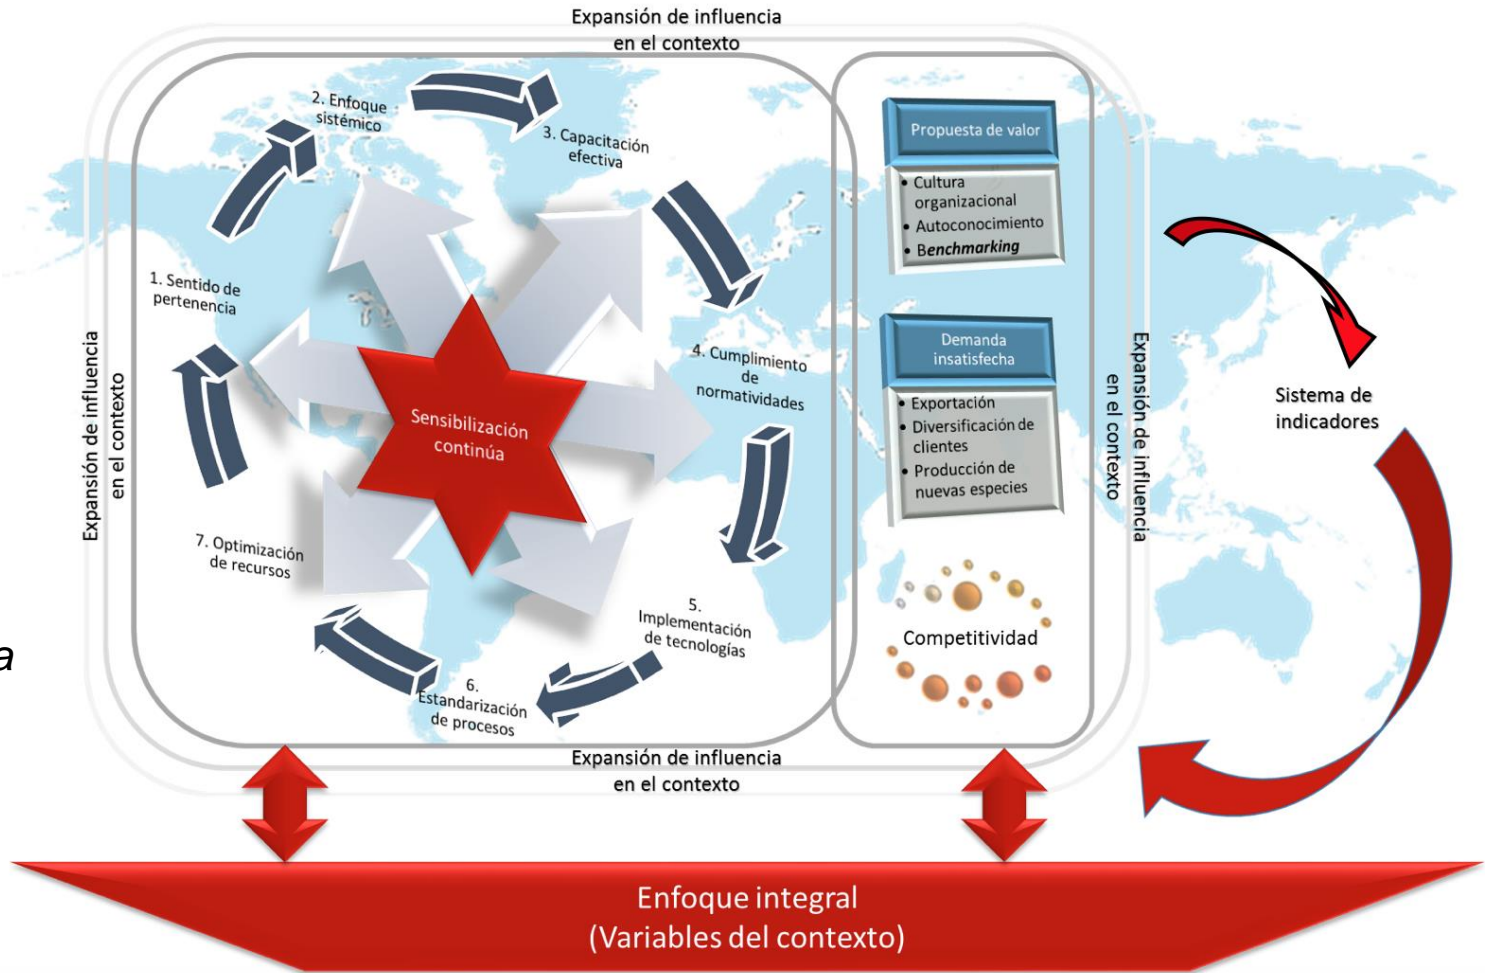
Expansión de influencia en el contexto

2. Enfoque sistémico

3. Capacitación efectiva

1. Sentido de pertenencia

4. Cumplimiento de normatividades

Sensibilización continúa

7. Optimización de recursos

5. Implementación de tecnologías

6. Estandarización de procesos

Expansión de influencia en el contexto

Expansión de influencia en el contexto

Propuesta de valor

• Cultura organizacional
• Autoconocimiento
• *Benchmarking*

Demanda insatisfecha

• Exportación
• Diversificación de clientes
• Producción de nuevas especies

Competitividad

Expansión de influencia en el contexto

Sistema de indicadores

a

Enfoque integral
(Variables del contexto)